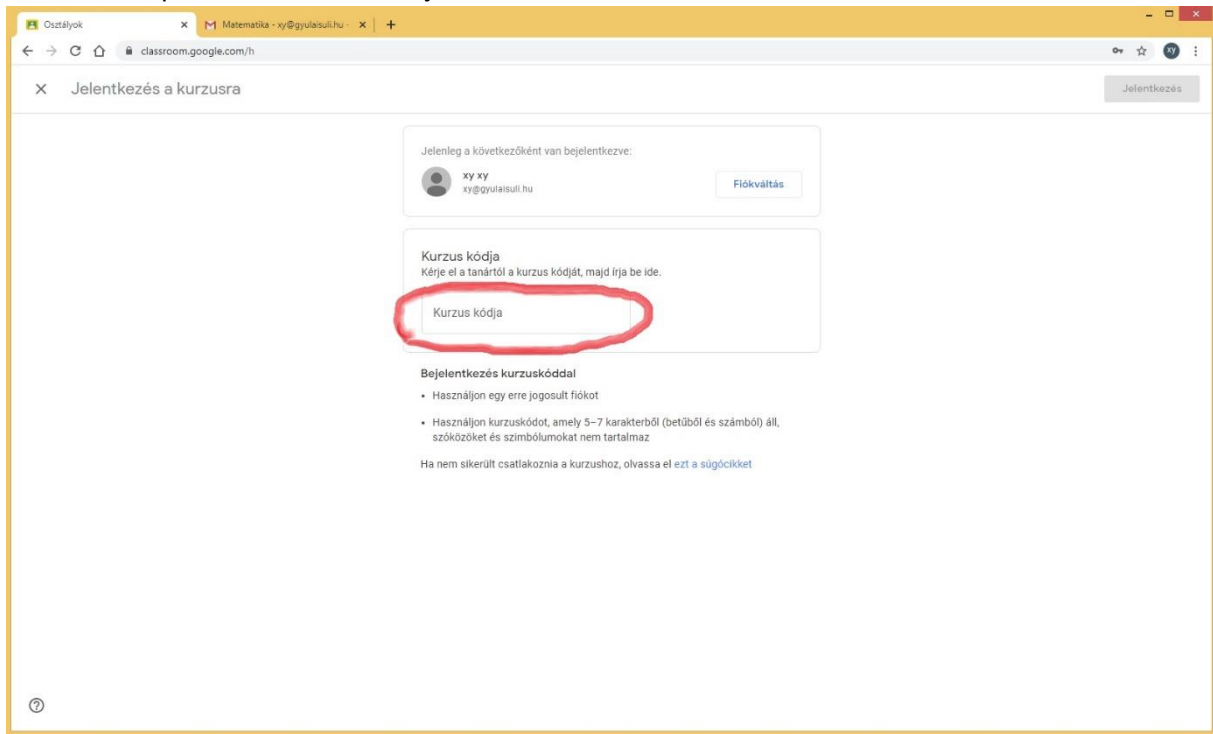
Osztályok
Matematika - xy@gyulaisuli.hu -
classroom.google.com/h
xy

Jelentkezés a kurzusra
Jelentkezés

Jelenleg a következőként van bejelentkezve:
xy xy
xy@gyulaisuli.hu
Fiókváltás

Kurzus kódja
Kérje el a tanártól a kurzus kódját, majd írja be ide.
Kurzus kódja

Bejelentkezés kurzuskóddal
• Használjon egy erre jogosult fiókot
• Használjon kurzuskódot, amely 5–7 karakterből (betűből és számból) áll, szóközöket és szimbólumokat nem tartalmaz

Ha nem sikerült csatlakoznia a kurzushoz, olvassa el ezt a súgócikket